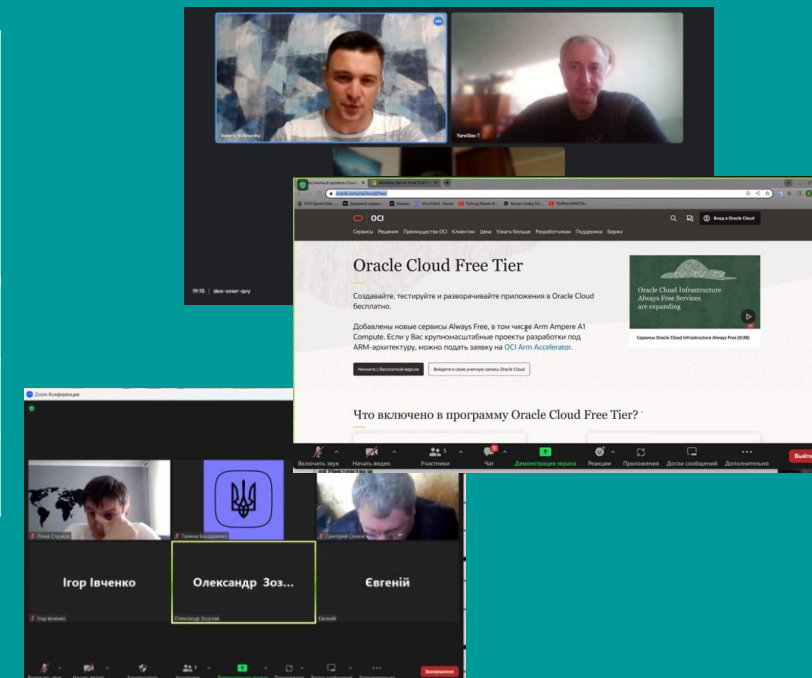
Valeriy Dubrovsky

Tortillas T

19:15 | dev-ssoe-qvy

OCI

Сервисы Решения Преимущества OCI Клиентам Цена Узнать больше Разработчикам Поддержка Биржа

Вход в Oracle Cloud

Oracle Cloud Free Tier

Создавайте, тестируйте и разворачивайте приложения в Oracle Cloud бесплатно.

Добавлены новые сервисы Always Free, в том числе Arm Ampere A1 Compute. Если у Вас крупномасштабные проекты разработки под ARM-архитектуру, можно подать заявку на OCI Arm Accelerator.

Начните с бесплатной версии

Войдите в свою учетную запись Oracle Cloud

Oracle Cloud Infrastructure Always Free Services are expanding

Сервисы Oracle Cloud Infrastructure Always Free (0:59)

Что включено в программу Oracle Cloud Free Tier?

Включить звук Начать видео Участники Чат Демонстрация экрана Реакции Приложения Доски сообщений Дополнительно Выйти

Zoom Конференция

Ігор Івченко

Олександр Зоз...

Євгеній

Завершить